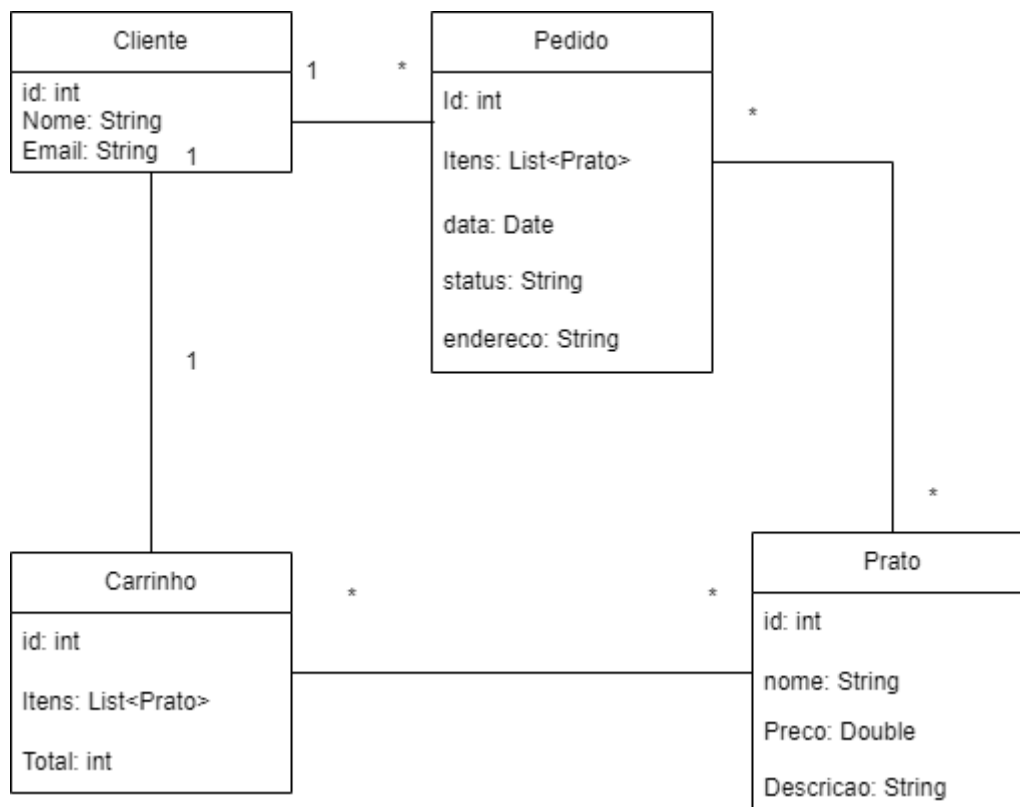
Cliente

id: int
Nome: String
Email: String

1

*

Pedido

Id: int

Itens: List<Prato>

data: Date

status: String

endereco: String

*

1

1

*

Carrinho

id: int

Itens: List<Prato>

Total: int

*

*

Prato

id: int

nome: String

Preco: Double

Descricao: String